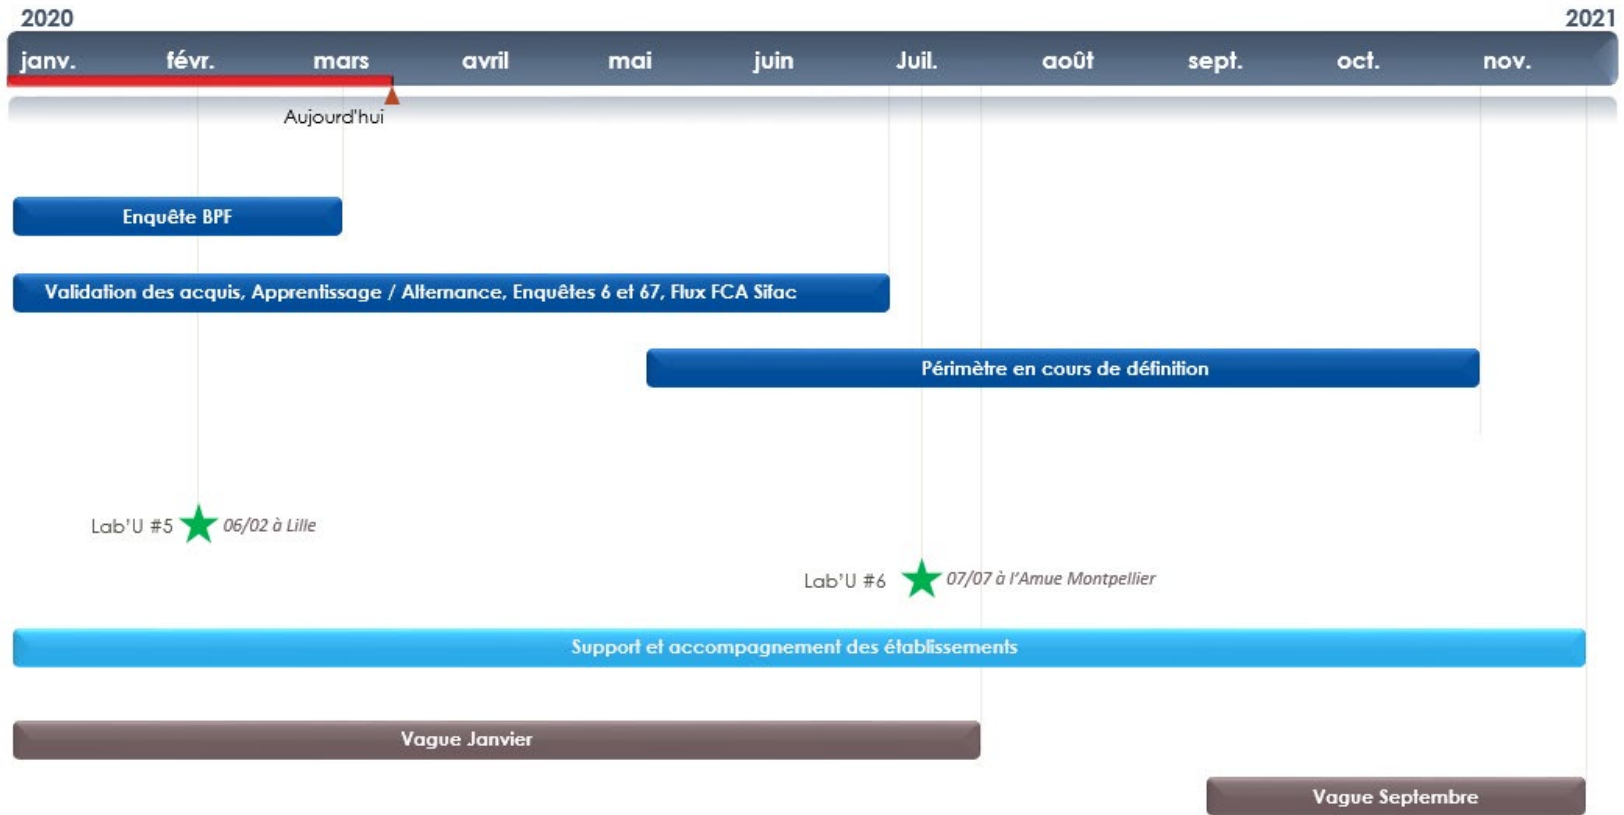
2020

2021

janv. févr. mars avril mai juin Juil. août sept. oct. nov.

Aujourd'hui

Enquête BPF

Validation des acquis, Apprentissage / Alternance, Enquêtes 6 et 67, Flux FCA Sifac

Périmètre en cours de définition

Lab'U #5 06/02 à Lille

Lab'U #6 07/07 à l'Amue Montpellier

Support et accompagnement des établissements

Vague Janvier

Vague Septembre